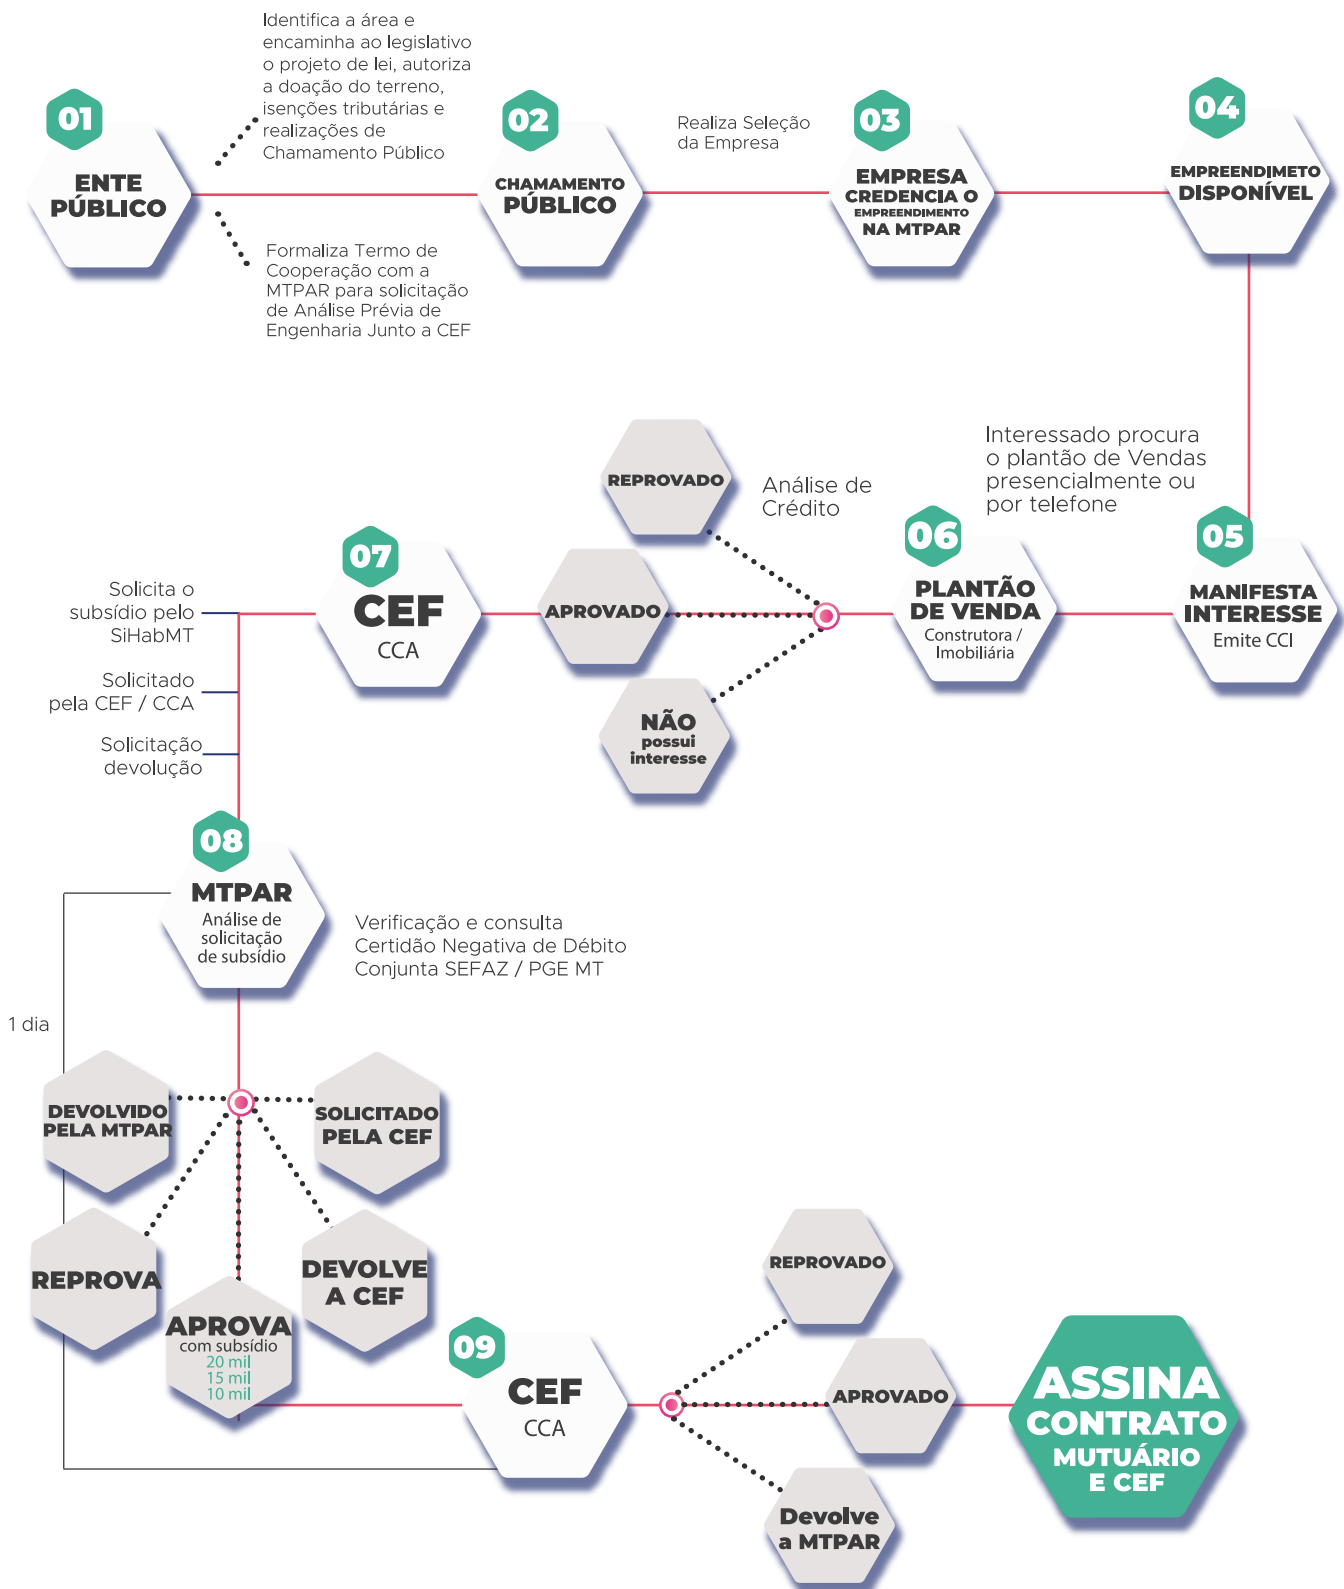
Identifica a área e encaminha ao legislativo o projeto de lei, autoriza a doação do terreno, isenções tributárias e realizações de Chamamento Público

01
ENTE PÚBLICO

Formaliza Termo de Cooperação com a MTPAR para solicitação de Análise Prévia de Engenharia Junto a CEF

02
CHAMAMENTO PÚBLICO

Realiza Seleção da Empresa

03
EMPRESA CREDENCIA O EMPREENDIMENTO NA MTPAR

04
EMPREENDIMETO DISPONÍVEL

Interessado procura o plantão de Vendas presencialmente ou por telefone

05
MANIFESTA INTERESSE
Emite CCI

06
PLANTÃO DE VENDA
Construtora / Imobiliária

Análise de Crédito

REPROVADO

APROVADO

NÃO possui interesse

07
CEF
CCA

Solicita o subsídio pelo SiHabMT

Solicitado pela CEF / CCA

Solicitação devolução

08
MTPAR
Análise de solicitação de subsídio

Verificação e consulta Certidão Negativa de Débito Conjunta SEFAZ / PGE MT

1 dia

DEVOLVIDO PELA MTPAR

SOLICITADO PELA CEF

REPROVA

DEVOLVE A CEF

APROVA
com subsídio
20 mil
15 mil
10 mil

09
CEF
CCA

REPROVADO

APROVADO

Devolve a MTPAR

ASSINA CONTRATO MUTUÁRIO E CEF